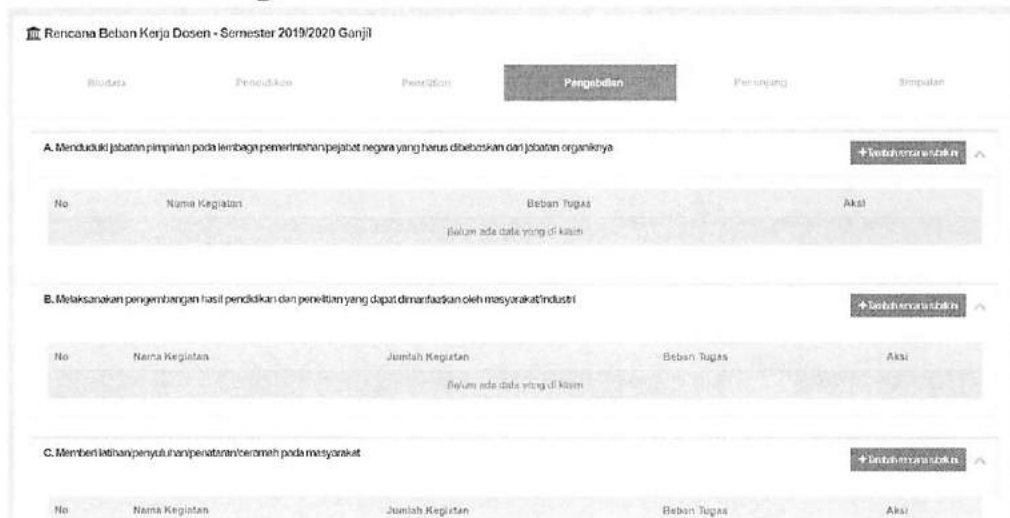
Rencana Beban Kerja Dosen - Semester 2019/2020 Ganjil

Biodata Pendidikan Penelitian Pengabdian Penunjang Simpulan

A. Menduduki jabatan pimpinan pada lembaga pemerintahan/pejabat negara yang harus dibebaskan dari jabatan organiknya

+ Tambah rencana kinerja

| No | Nama Kegiatan | Beban Tugas | Aksi |
|---|---|---|---|
| Belum ada data yang di kirim | | | |

B. Melaksanakan pengembangan hasil pendidikan dan penelitian yang dapat dimanfaatkan oleh masyarakat/industri

+ Tambah rencana kinerja

| No | Nama Kegiatan | Jumlah Kegiatan | Beban Tugas | Aksi |
|---|---|---|---|---|
| Belum ada data yang di kirim | | | | |

C. Memberi latihan/penyuluhan/penataran/ceramah pada masyarakat

+ Tambah rencana kinerja

| No | Nama Kegiatan | Jumlah Kegiatan | Beban Tugas | Aksi |
|---|---|---|---|---|